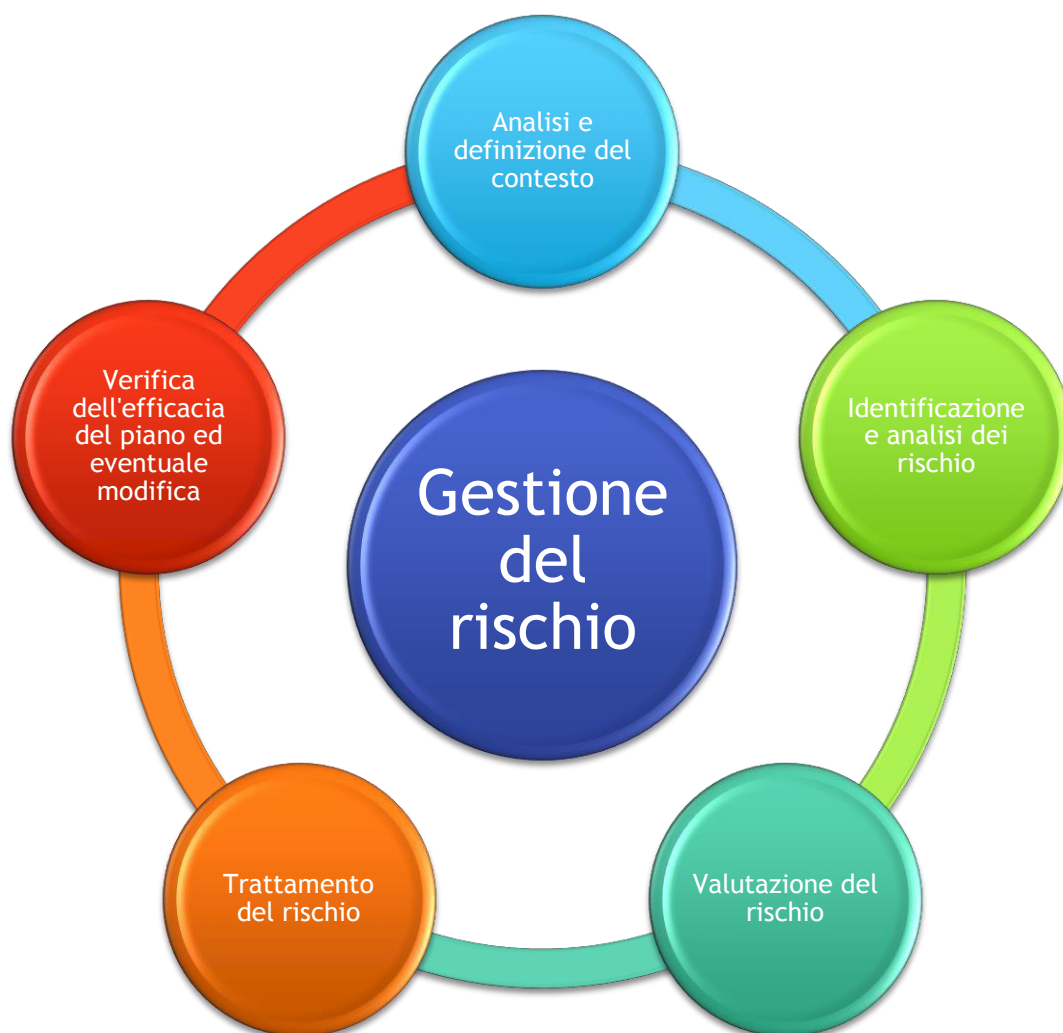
Gestione del rischio

Analisi e definizione del contesto

Identificazione e analisi dei rischio

Valutazione del rischio

Trattamento del rischio

Verifica dell'efficacia del piano ed eventuale modifica